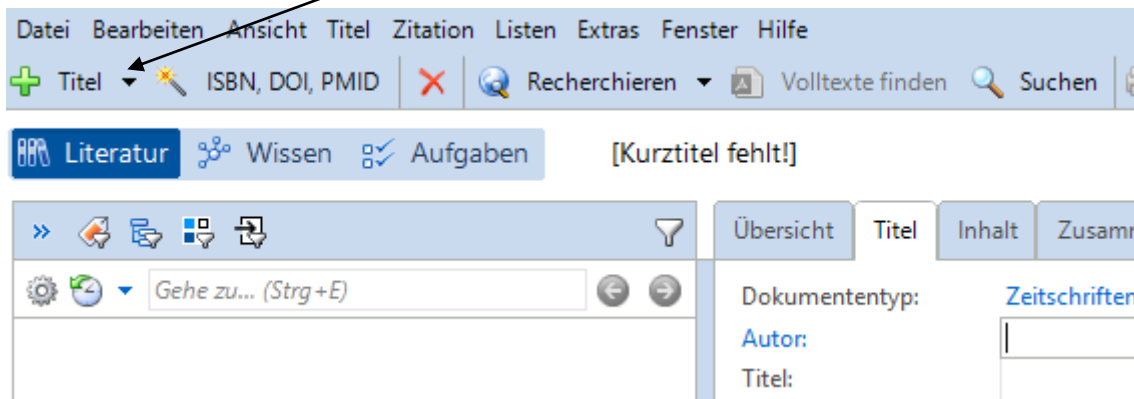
Datei Bearbeiten Ansicht Titel Zitation Listen Extras Fenster Hilfe

Titel ISBN, DOI, PMID Recherchieren Volltexte finden Suchen

Literatur Wissen Aufgaben [Kurztitel fehlt!]

Übersicht Titel Inhalt Zusamm

Gehe zu... (Strg+E)

Dokumententyp: Zeitschriften

Autor:

Titel: